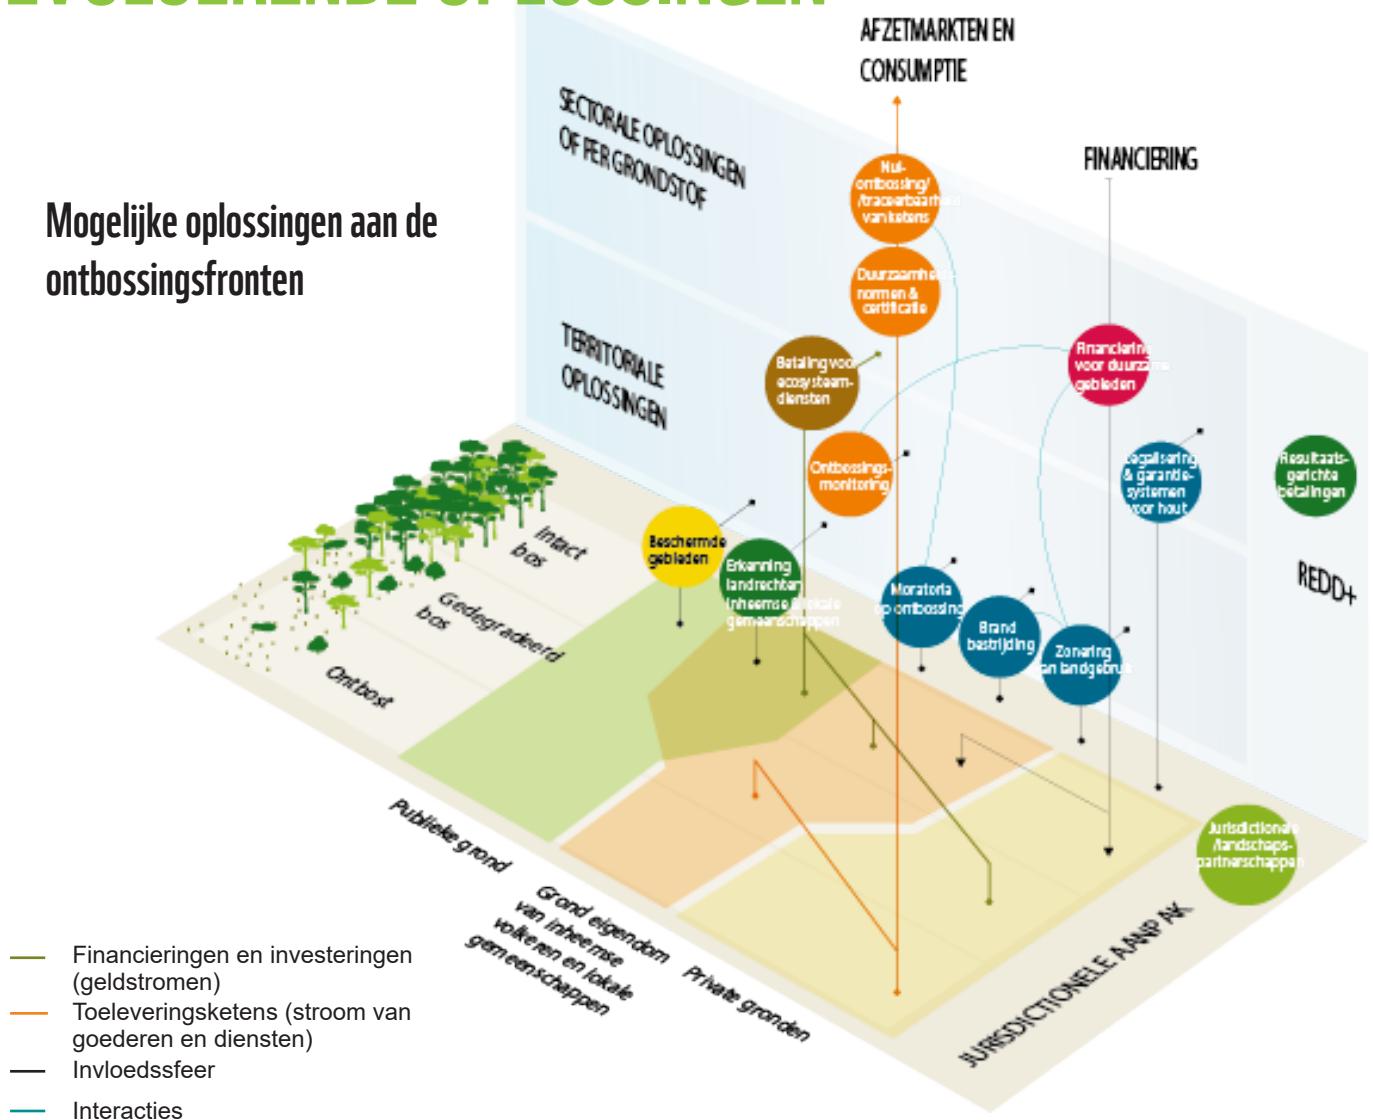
AFZETMARKTEN EN CONSUMPTIE

SECTORALE OPLOSSINGEN OF PER GRONDSTOF

FINANCIERING

Mogelijke oplossingen aan de ontbossingsfronten

TERRITORIALE OPLOSSINGEN

Nul-ontbossing/ /traceerbaarheid van ketens

Duurzaamheids-normen & certificatie

Betaling voor ecosysteem-diensten

Financiering voor duurzame gebieden

Ontbossings-monitoring

Legalisering & garantie-systemen voor hout

Resultaats-gerichte betalingen

REDD+

Beschermde gebieden

Erkenning landrechten inheemse & lokale gemeenschappen

Moratoria op ontbossing

Brand bestrijding

Zonering van landgebruik

Intact bos

Gedegradeerd bos

Ontbost

Publieke grond

Grond eigendom van inheemse volkeren en lokale gemeenschappen

Private gronden

JURISDICTIONELE AANPAK

Jurisdictionele /landschaps-partnerschappen

Financieringen en investeringen (geldstromen)

Toeleveringsketens (stroom van goederen en diensten)

Invloedssfeer

Interacties